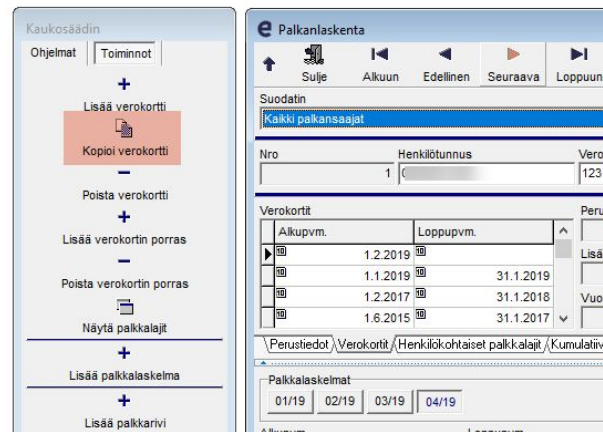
Kaukosäädin

Ohjelmat | Toiminnot

Lisää verokortti

Kopioi verokortti

Poista verokortti

Lisää verokortin porras

Poista verokortin porras

Näytä palkkalajit

Lisää palkkalaskelma

Lisää palkkarivi

Palkanlaskenta

Sulje | Alkuun | Edellinen | Seuraava | Loppuun

Suodatin

Kaikki palkansaajat

Nro | Henkilötunnus | Vero

1 | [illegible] | 123

Verokortit

| Alkupvm. | Loppupvm. |
|---|---|
| 1.2.2019 | |
| 1.1.2019 | 31.1.2019 |
| 1.2.2017 | 31.1.2018 |
| 1.6.2015 | 31.1.2017 |

Peru

Lisä

Vuo

Perustiedot | Verokortit | Henkilökohtaiset palkkalajit | Kumulatiiv

Palkkalaskelmat

01/19 | 02/19 | 03/19 | 04/19